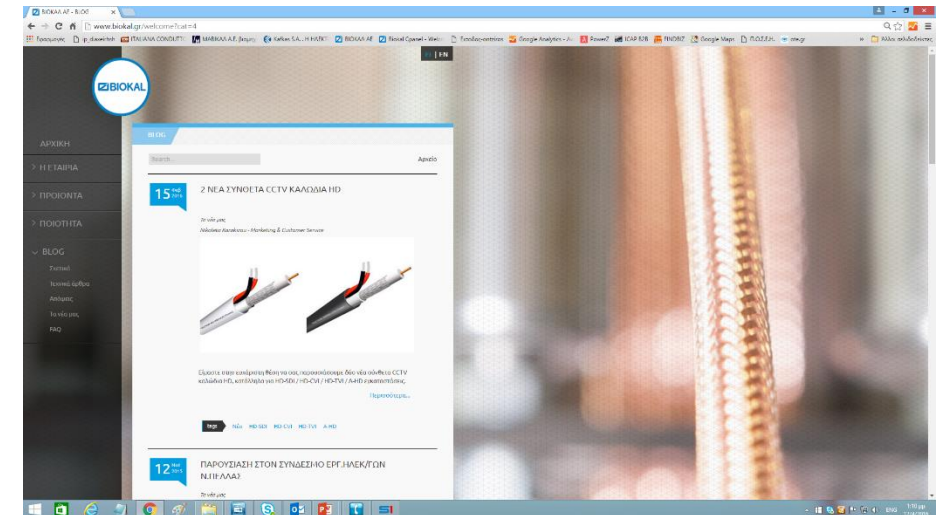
BIOKAL AE - BLOG

www.biokal.gr/welcome?cat=4

EN

BIOKAL

ΑΡΧΙΚΗ

Η ΕΤΑΙΡΙΑ

ΠΡΟΙΟΝΤΑ

ΠΟΙΟΤΗΤΑ

BLOG

Γενικά

Τεχνικά άρθρα

Απόψεις

Τα νέα μας

FAQ

BLOG

Search

Αρχείο

15

2 ΝΕΑ ΣΥΝΘΕΤΑ CCTV ΚΑΛΩΔΙΑ HD

Τα νέα μας

Nikolaos Karakasis - Marketing & Customer Service

Έχοντας στην κατάρτισή θέλη για σας, παρουσιάζουμε δύο νέα σύνθετα CCTV καλώδια HD, κατάλληλα για HD-SDI / HD-CVI / HD-TVI / AHD εγκαταστάσεις.

Περισσότερα...

tags: Νέα HD-SDI HD-CVI HD-TVI A-HD

12

ΠΑΡΟΥΣΙΑΣΗ ΣΤΟΝ ΣΥΝΔΕΣΜΟ ΕΡΓ.ΗΛΕΚ/ΓΩΝ Ν.ΠΕΛΛΑΣ

Τα νέα μας

ENG